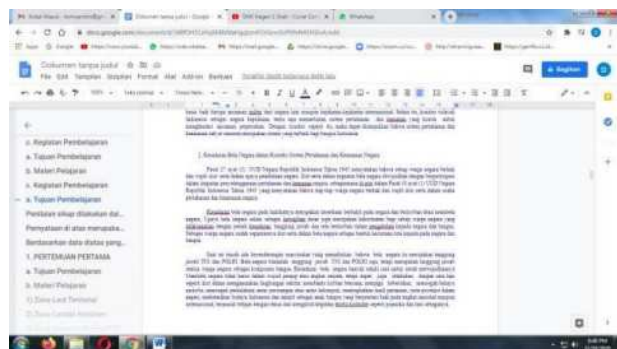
Dokumen tanpa judul

File Edit Tampilan Sisipkan Format Alat Add-on Bantuan

Bagikan

c. Kegiatan Pembelajaran

a. Tujuan Pembelajaran

b. Materi Pelajaran

c. Kegiatan Pembelajaran

a. Tujuan Pembelajaran

Penilaian sikap dilakukan dal...

Pernyataan di atas merupaka...

Berdasarkan data diatas yang...

1. PERTEMUAN PERTAMA

a. Tujuan Pembelajaran

b. Materi Pelajaran

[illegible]

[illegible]

2. Kesadaran Bela Negara dalam Konteks Usaha Pembelaan dan Keamanan Negara

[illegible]